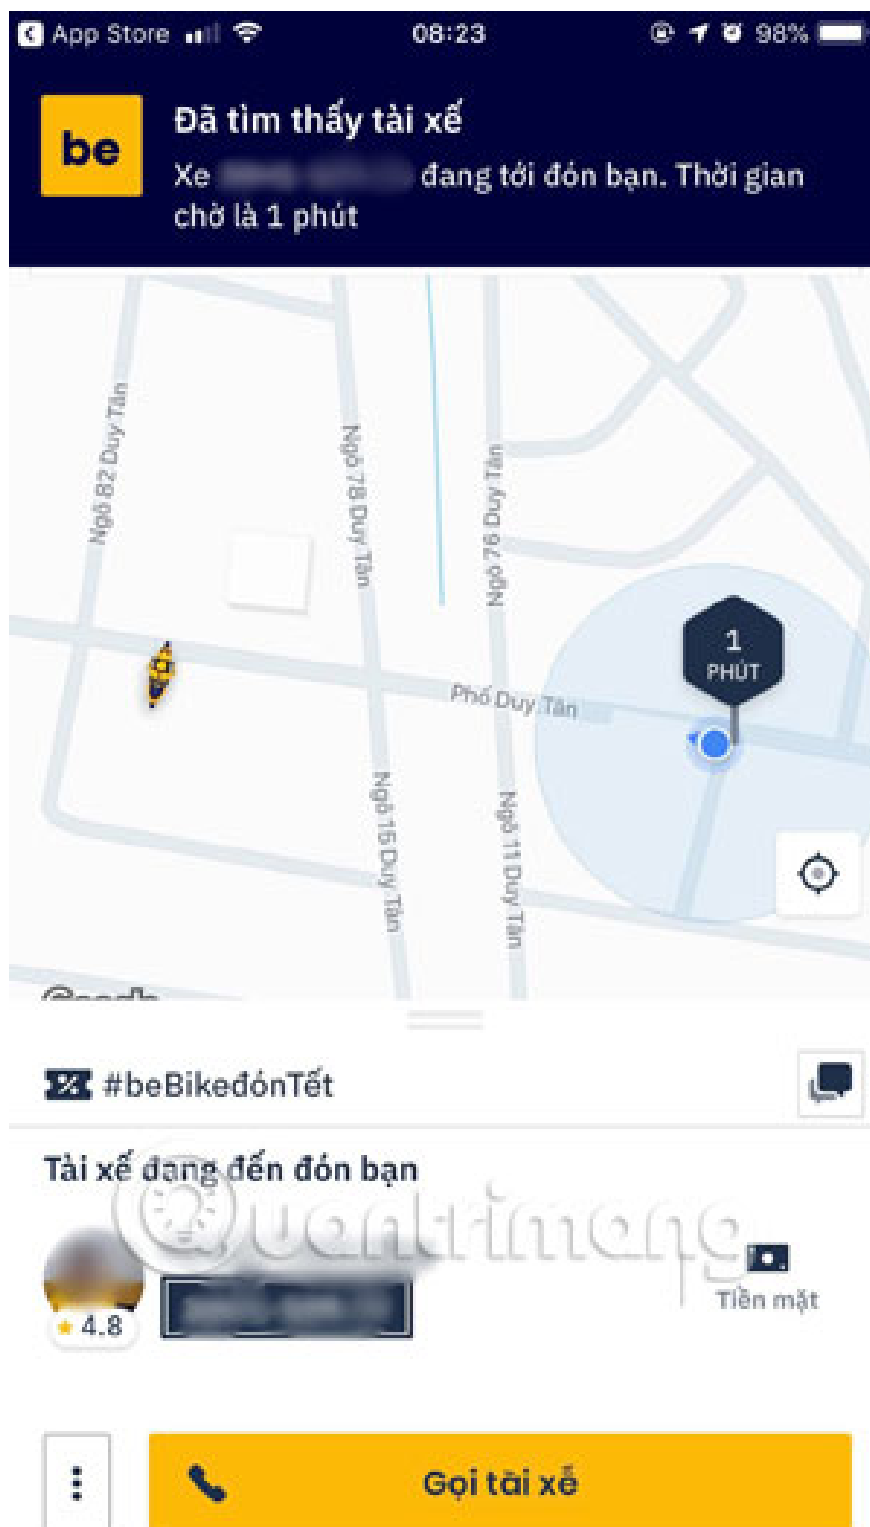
App Store 08:23 98%

be

Đã tìm thấy tài xế

Xe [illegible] đang tới đón bạn. Thời gian chờ là 1 phút

Ngõ 82 Duy Tân

Ngõ 78 Duy Tân

Ngõ 76 Duy Tân

1 PHÚT

Phố Duy Tân

Ngõ 15 Duy Tân

Ngõ 11 Duy Tân

#beBikeđónTết

Tài xế đang đến đón bạn

Quantrimang

4.8

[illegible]

Tiền mặt

Gọi tài xế